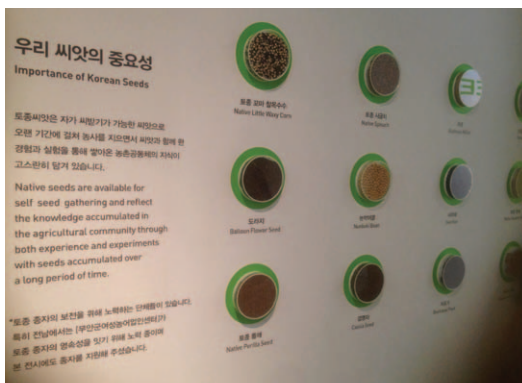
우리 씨앗의 중요성
Importance of Korean Seeds

토종씨앗은 자가 씨받기가 가능한 씨앗으로 오랜 기간에 걸쳐 농사를 지으면서 씨앗과 함께 한 경험과 실험을 통해 쌓아온 농촌공동체의 지식이 고스란히 담겨 있습니다.

Native seeds are available for self seed gathering and reflect the knowledge accumulated in the agricultural community through both experience and experiments with seeds accumulated over a long period of time.

*토종 종자의 보전을 위해 노력하는 단체들이 있습니다. 특히 전남에서는 [무안군여성농어업인센터]가 토종 종자의 명속성을 잇기 위해 노력 중이며 본 전시에도 종자를 지원해 주셨습니다.

토종 꼬마 찰옥수수
Native Little Waxy Corn

토종 서숙
Native Spinach

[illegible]

도라지
Balloon Flower Seed

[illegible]
Nerford Bean

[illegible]

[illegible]

토종 들깨
Native Perilla Seed

당근
Carrot Seed

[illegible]